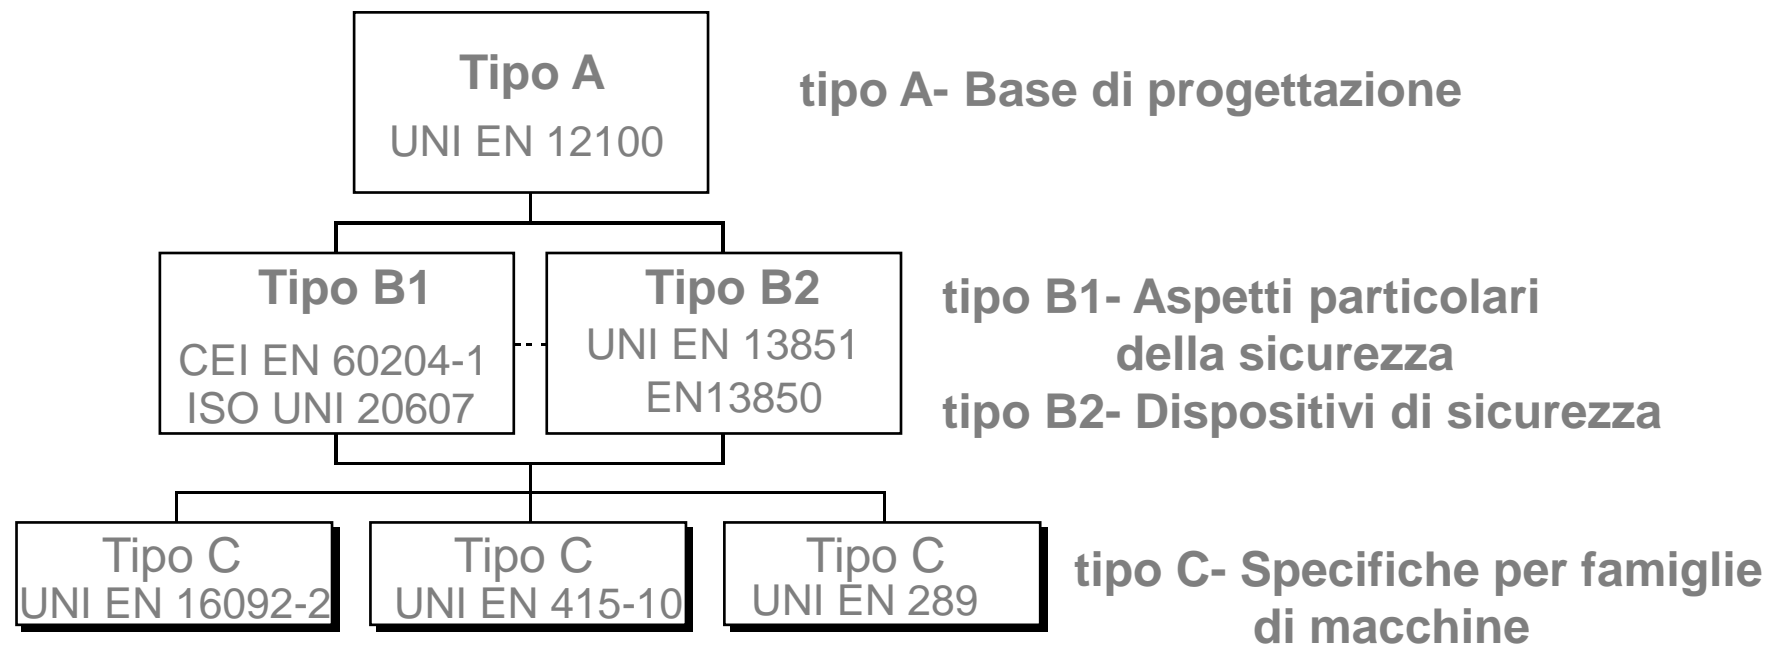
Tipo A
UNI EN 12100

tipo A- Base di progettazione

Tipo B1
CEI EN 60204-1
ISO UNI 20607

Tipo B2
UNI EN 13851
EN13850

tipo B1- Aspetti particolari della sicurezza
tipo B2- Dispositivi di sicurezza

Tipo C
UNI EN 16092-2

Tipo C
UNI EN 415-10

Tipo C
UNI EN 289

tipo C- Specifiche per famiglie di macchine